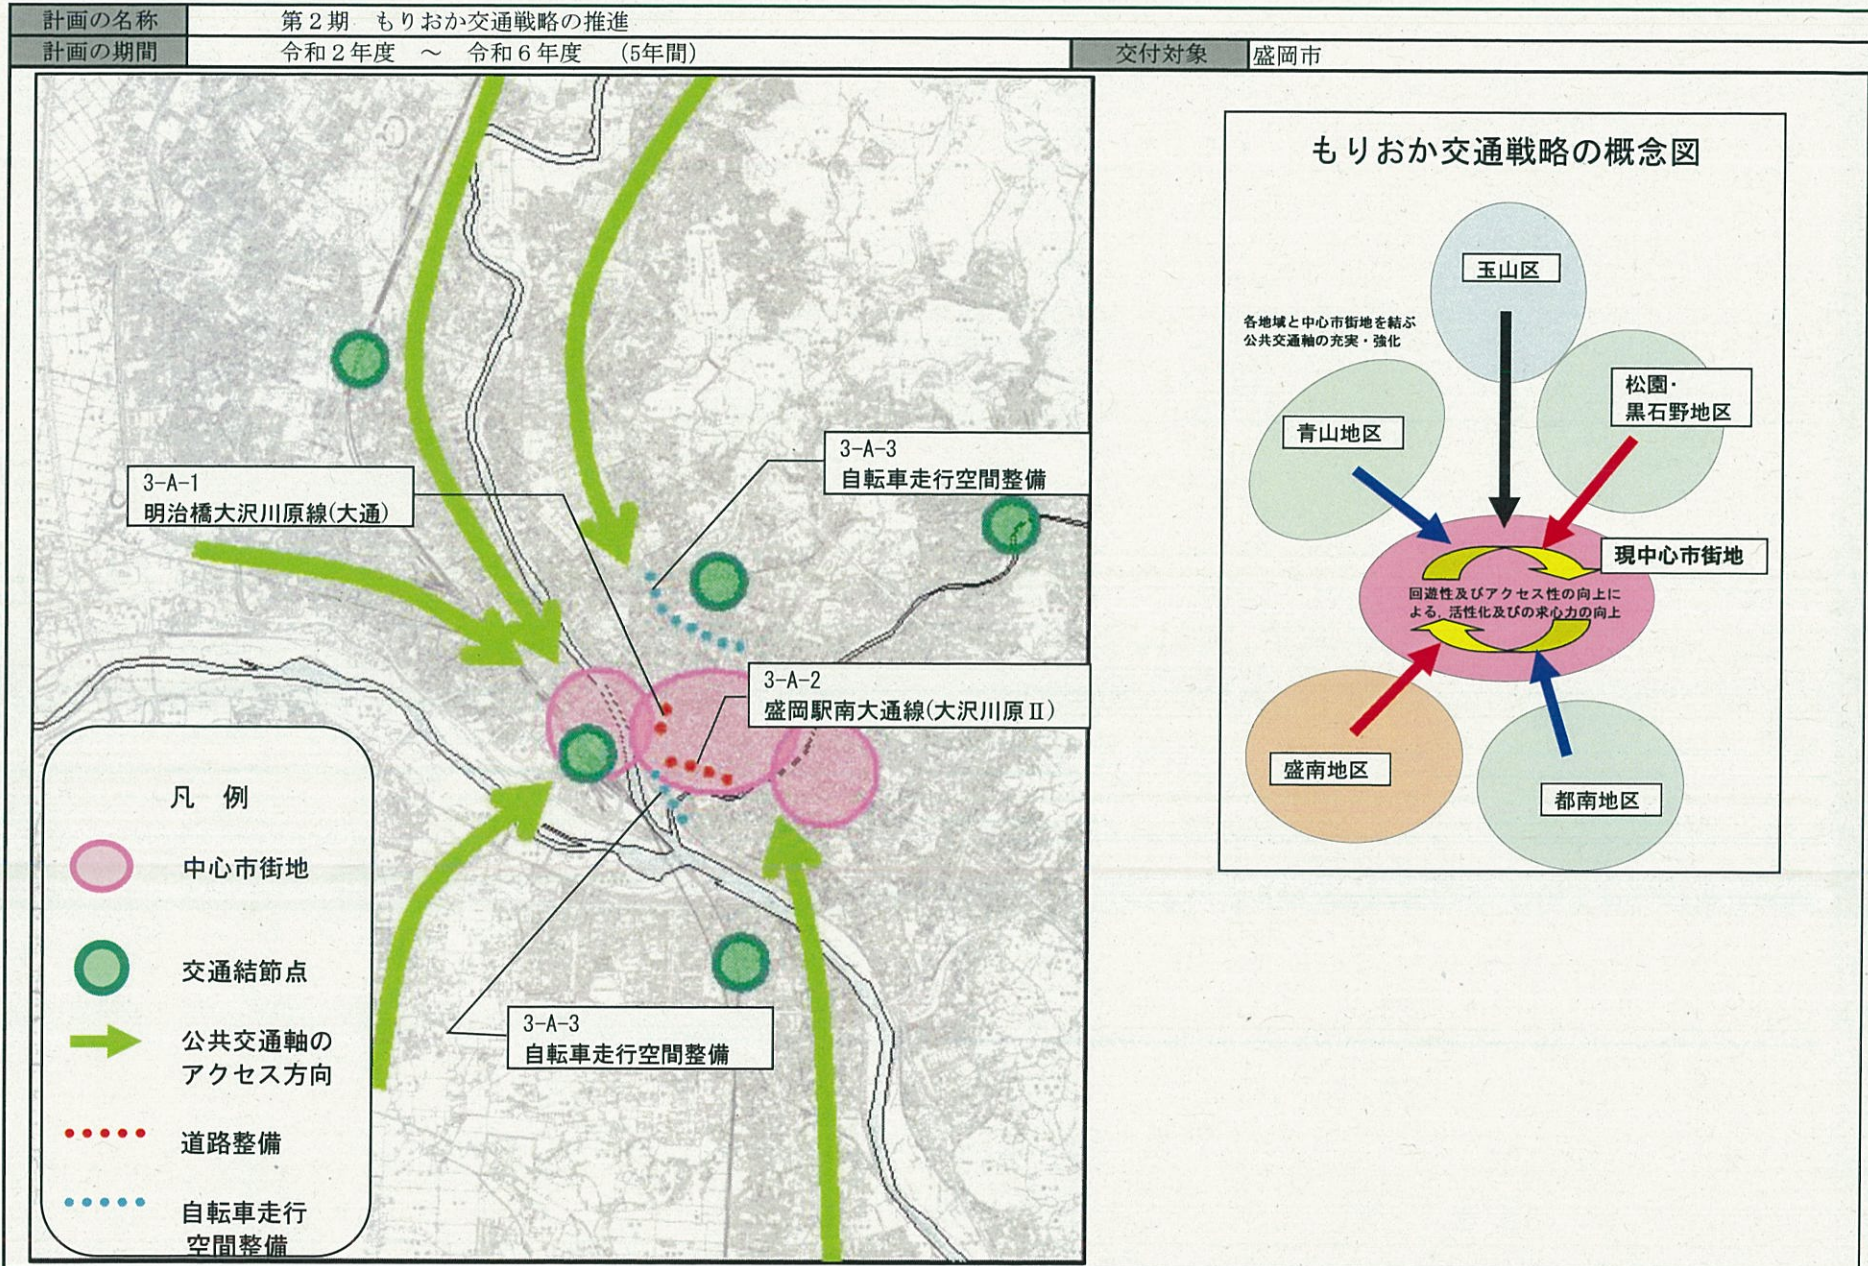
| 計画の名称 | 第２期　もりおか交通戦略の推進 | | |
|---|---|---|---|
| 計画の期間 | 令和２年度　～　令和６年度　（5年間） | 交付対象 | 盛岡市 |

3-A-3
自転車走行空間整備

3-A-1
明治橋大沢川原線(大通)

3-A-2
盛岡駅南大通線(大沢川原Ⅱ)

3-A-3
自転車走行空間整備

凡　例

中心市街地

交通結節点

公共交通軸の
アクセス方向

道路整備

自転車走行
空間整備

もりおか交通戦略の概念図

各地域と中心市街地を結ぶ
公共交通軸の充実・強化

玉山区

松園・
黒石野地区

青山地区

現中心市街地

回遊性及びアクセス性の向上に
よる、活性化及びの求心力の向上

盛南地区

都南地区